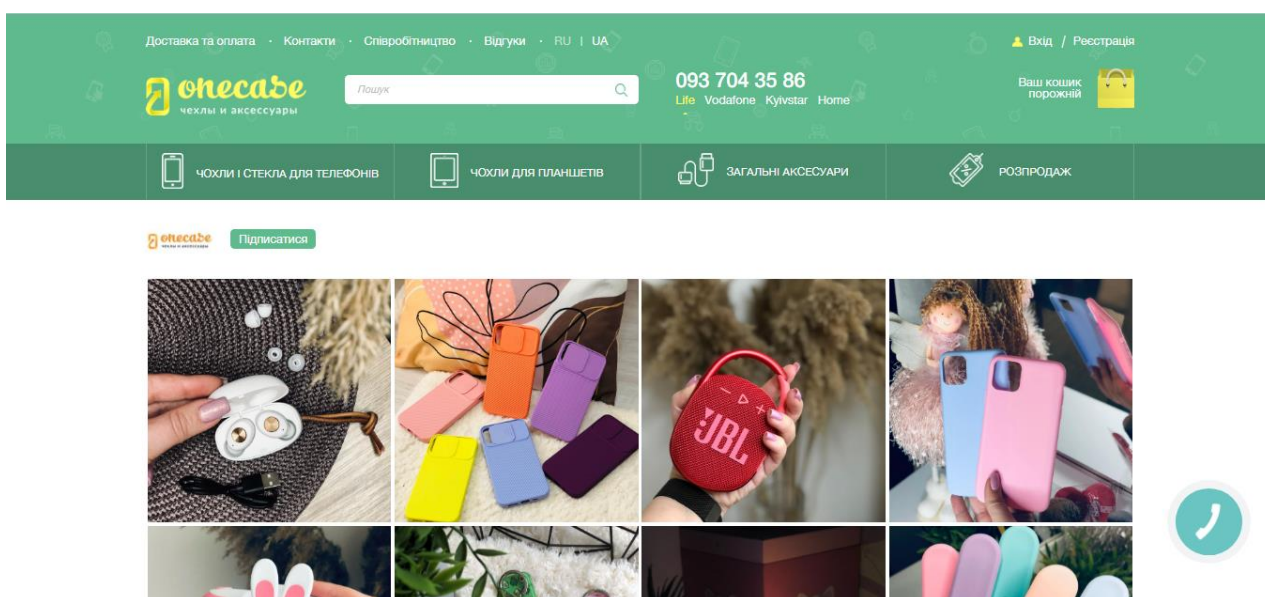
Доставка та оплата · Контакти · Співробітництво · Відгуки · RU | UA

Вхід / Реєстрація

onecase
чехлы и аксессуары

Пошук

093 704 35 86
Life Vodafone Kyivstar Home

Ваш кошик порожній

ЧОХЛИ І СТЕКЛА ДЛЯ ТЕЛЕФОНІВ
ЧОХЛИ ДЛЯ ПЛАНШЕТІВ
ЗАГАЛЬНІ АКСЕСУАРИ
РОЗПРОДАЖ

onecase
чехлы и аксессуары
Підписатися

JBL